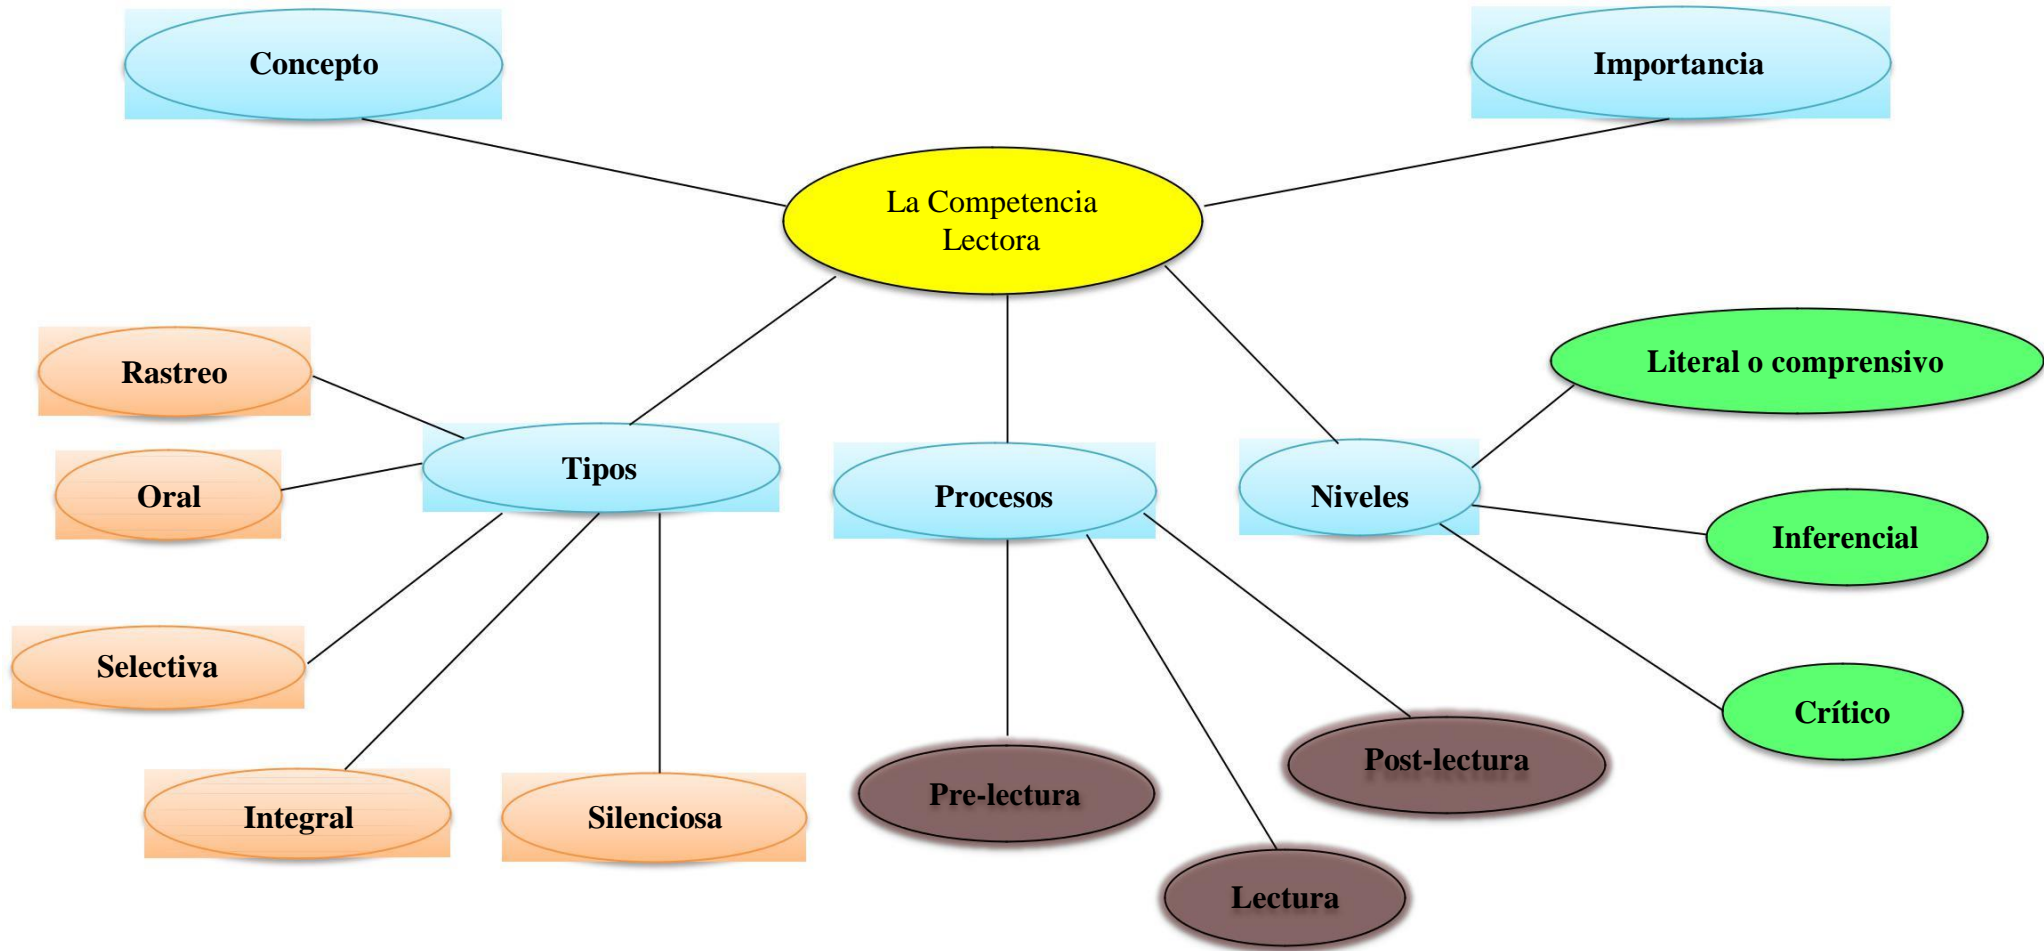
Concepto

Importancia

La Competencia Lectora

Rastreo

Oral

Tipos

Procesos

Niveles

Literal o comprensivo

Inferencial

Crítico

Selectiva

Integral

Silenciosa

Pre-lectura

Lectura

Post-lectura